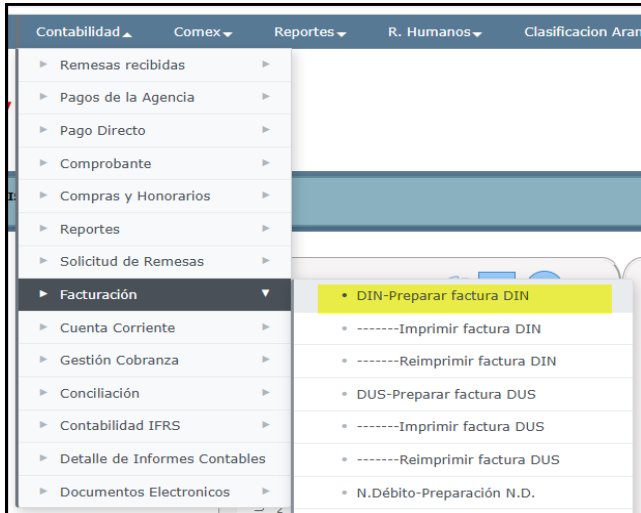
Contabilidad Comex Reportes R. Humanos Clasificacion Aran

Remesas recibidas
Pagos de la Agencia
Pago Directo
Comprobante
Compras y Honorarios
Reportes
Solicitud de Remesas
Facturación
Cuenta Corriente
Gestión Cobranza
Conciliación
Contabilidad IFRS
Detalle de Informes Contables
Documentos Electronicos

DIN-Preparar factura DIN
-------Imprimir factura DIN
-------Reimprimir factura DIN
DUS-Preparar factura DUS
-------Imprimir factura DUS
-------Reimprimir factura DUS
N.Débito-Preparación N.D.